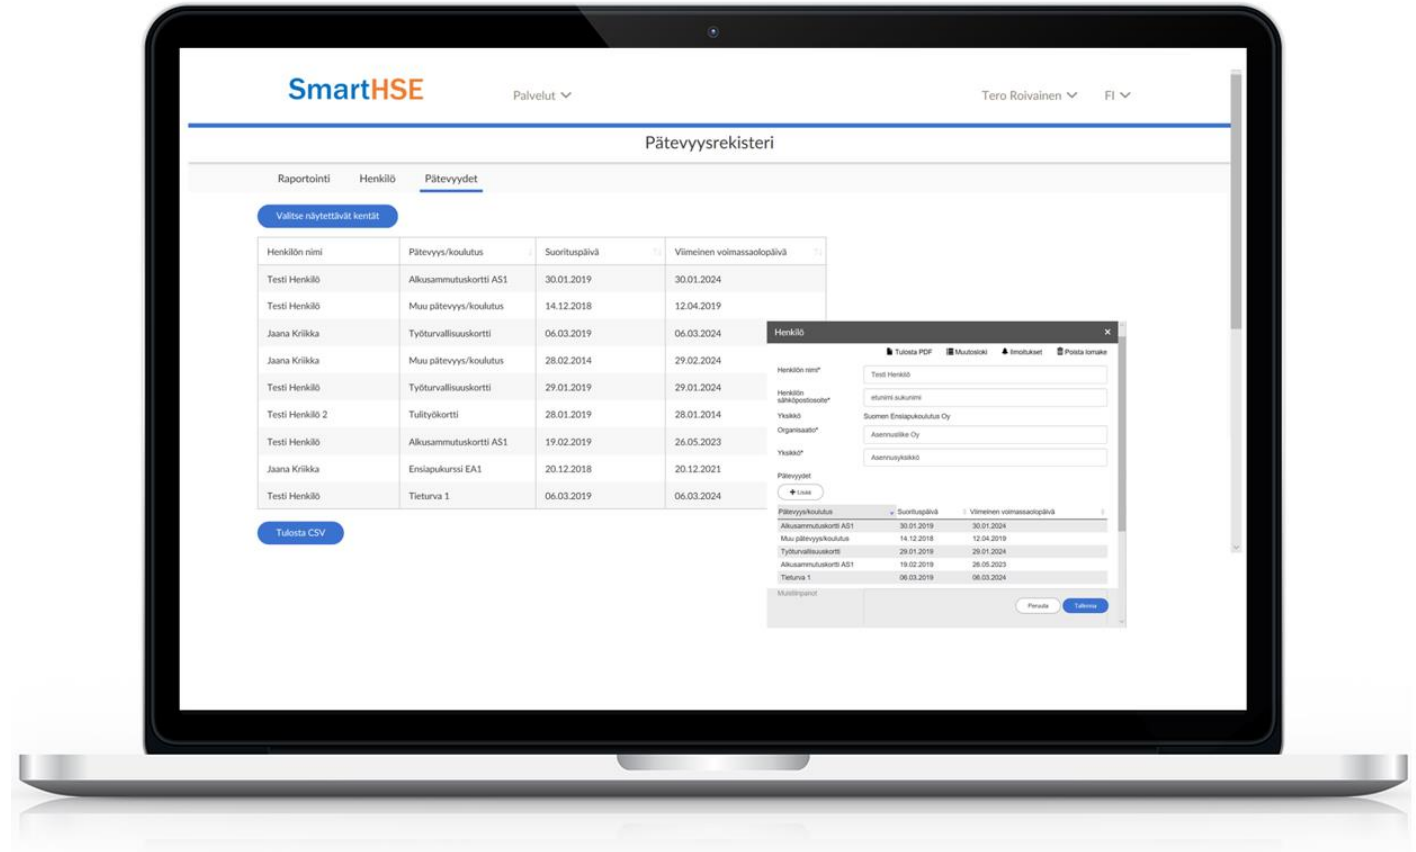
SmartHSE

Palvelut

Tero Roivainen

FI

Pätevyysrekisteri

Raportointi Henkilö Pätevyydet

Valitse näytettävät kentät

| Henkilön nimi | Pätevyys/koulutus | Suorituspäivä | Viimeinen voimassaolopäivä |
|---|---|---|---|
| Testi Henkilö | Alkusammutuskortti AS1 | 30.01.2019 | 30.01.2024 |
| Testi Henkilö | Muu pätevyys/koulutus | 14.12.2018 | 12.04.2019 |
| Jaana Kriikka | Työturvallisuuskortti | 06.03.2019 | 06.03.2024 |
| Jaana Kriikka | Muu pätevyys/koulutus | 28.02.2014 | 29.02.2024 |
| Testi Henkilö | Työturvallisuuskortti | 29.01.2019 | 29.01.2024 |
| Testi Henkilö 2 | Tulityökortti | 28.01.2019 | 28.01.2014 |
| Testi Henkilö | Alkusammutuskortti AS1 | 19.02.2019 | 26.05.2023 |
| Jaana Kriikka | Ensiapukurssi EA1 | 20.12.2018 | 20.12.2021 |
| Testi Henkilö | Tieturva 1 | 06.03.2019 | 06.03.2024 |

Tulosta CSV

Henkilö ×

Tulosta PDF Muutosloki Ilmoitukset Poista lomake

Henkilön nimi* Testi Henkilö

Henkilön sähköpostiosoite* etunimi.sukunimi

Yksikkö Suomen Ensiapukoulutus Oy

Organisaatio* Asennusliike Oy

Yksikkö* Asennusyksikkö

Pätevyydet

+ Lisää

| Pätevyys/koulutus | Suorituspäivä | Viimeinen voimassaolopäivä |
|---|---|---|
| Alkusammutuskortti AS1 | 30.01.2019 | 30.01.2024 |
| Muu pätevyys/koulutus | 14.12.2018 | 12.04.2019 |
| Työturvallisuuskortti | 29.01.2019 | 29.01.2024 |
| Alkusammutuskortti AS1 | 19.02.2019 | 26.05.2023 |
| Tieturva 1 | 06.03.2019 | 06.03.2024 |

Muistiinpanot

Peruuta Tallenna